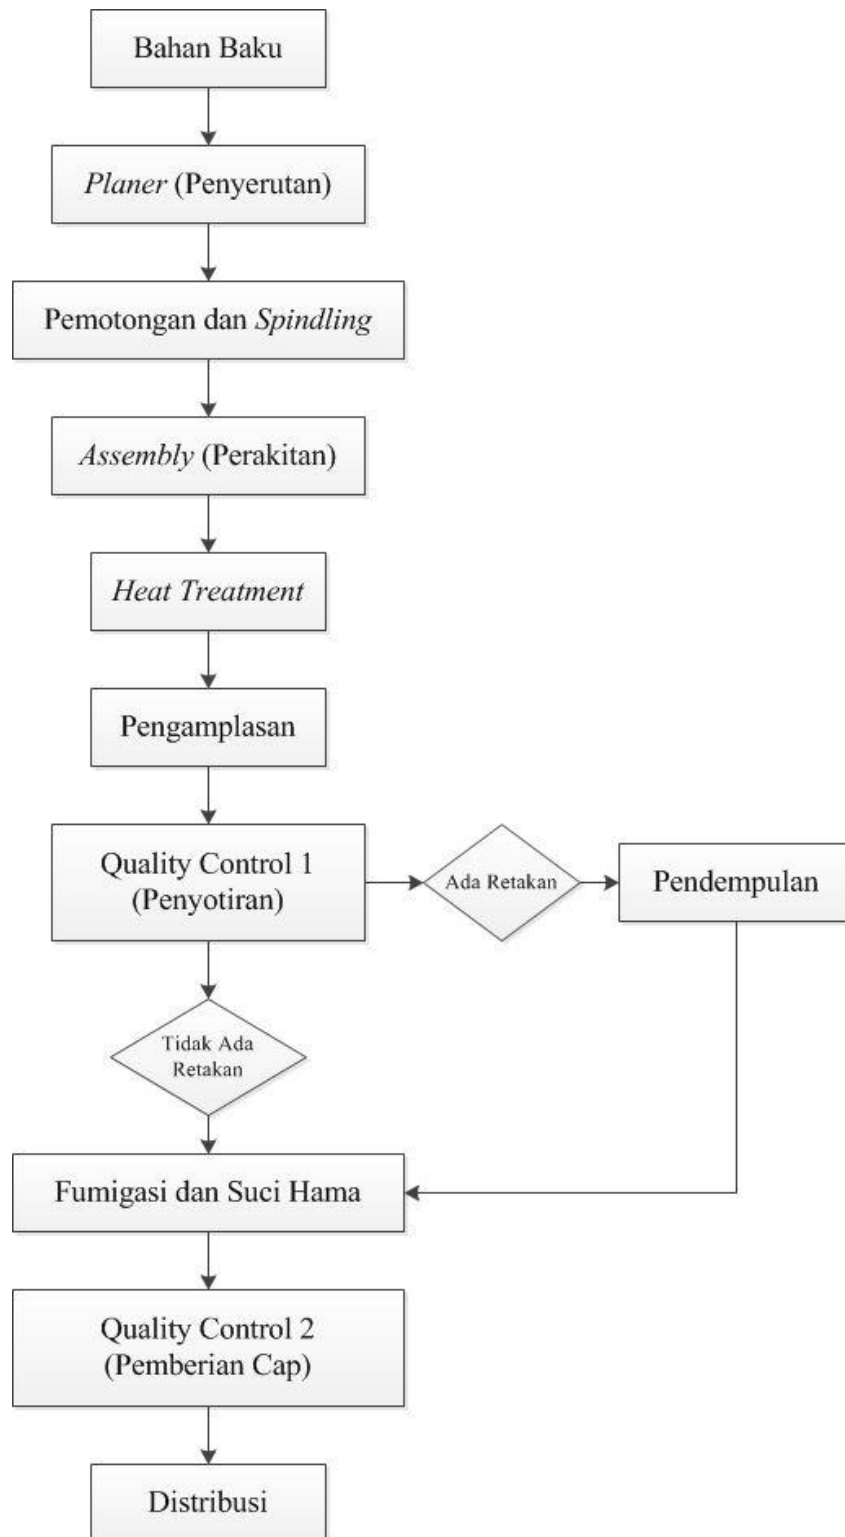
Bahan Baku

Planer (Penyerutan)

Pemotongan dan Spindling

Assembly (Perakitan)

Heat Treatment

Pengamplasan

Quality Control 1
(Penyotiran)

Ada Retakan

Pendempulan

Tidak Ada Retakan

Fumigasi dan Suci Hama

Quality Control 2
(Pemberian Cap)

Distribusi